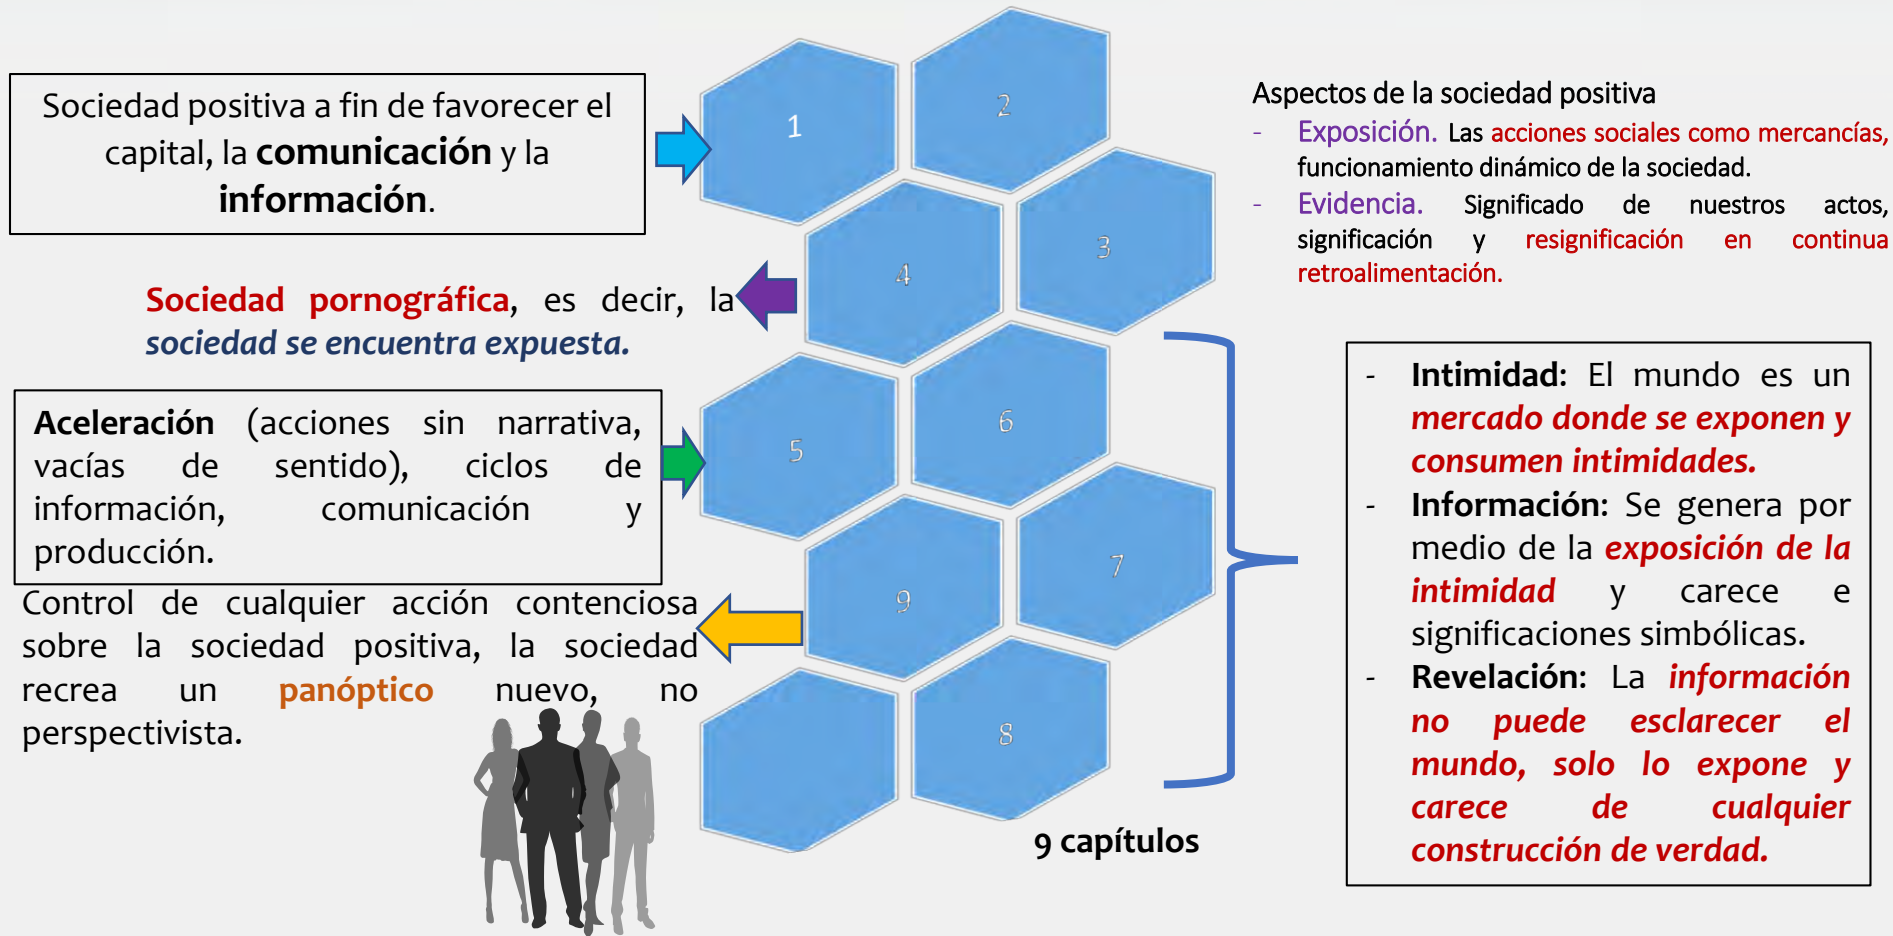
Sociedad positiva a fin de favorecer el capital, la **comunicación** y la **información**.

**Sociedad pornográfica**, es decir, la *sociedad se encuentra expuesta.*

**Aceleración** (acciones sin narrativa, vacías de sentido), ciclos de información, comunicación y producción.

Control de cualquier acción contenciosa sobre la sociedad positiva, la sociedad recrea un **panóptico** nuevo, no perspectivista.

1

2

4

3

5

6

9

7

8

Aspectos de la sociedad positiva

- Exposición. Las acciones sociales como mercancías, funcionamiento dinámico de la sociedad.
- Evidencia. Significado de nuestros actos, significación y resignificación en continua retroalimentación.

- **Intimidad:** El mundo es un ***mercado donde se exponen y consumen intimidades.***
- **Información:** Se genera por medio de la ***exposición de la intimidad*** y carece e significaciones simbólicas.
- **Revelación:** La ***información no puede esclarecer el mundo, solo lo expone y carece de cualquier construcción de verdad.***

**9 capítulos**